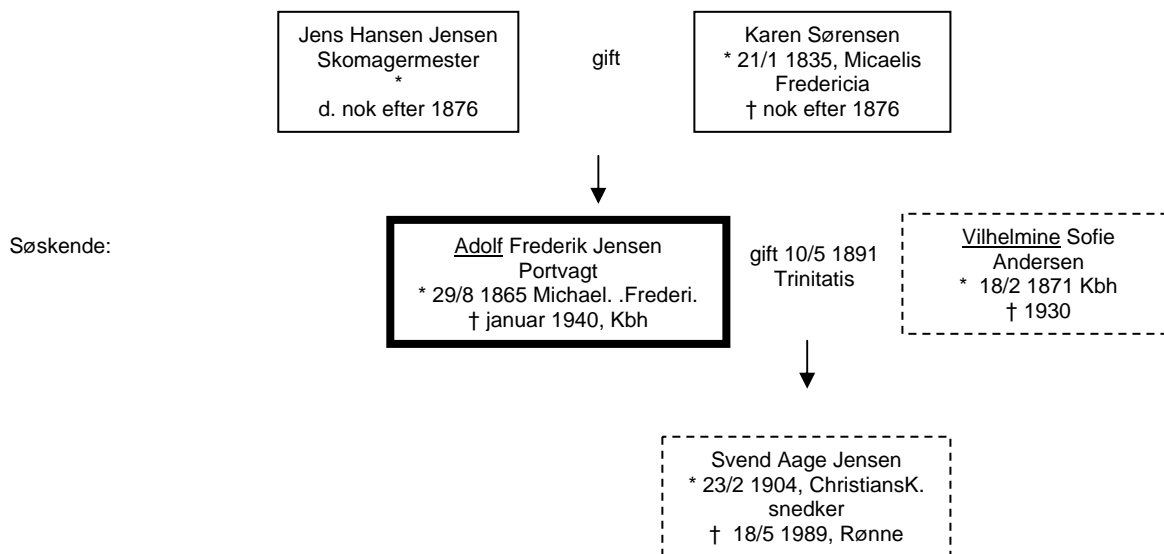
Jens Hansen Jensen
Skomagermester
*
d. nok efter 1876

gift

Karen Sørensen
* 21/1 1835, Micaelis Fredericia
† nok efter 1876

Søskende:

Adolf Frederik Jensen
Portvagt
* 29/8 1865 Michael. .Frederi.
† januar 1940, Kbh

gift 10/5 1891
Trinitatis

Vilhelmine Sofie Andersen
* 18/2 1871 Kbh
† 1930

Svend Aage Jensen
* 23/2 1904, ChristiansK.
snedker
† 18/5 1989, Rønne